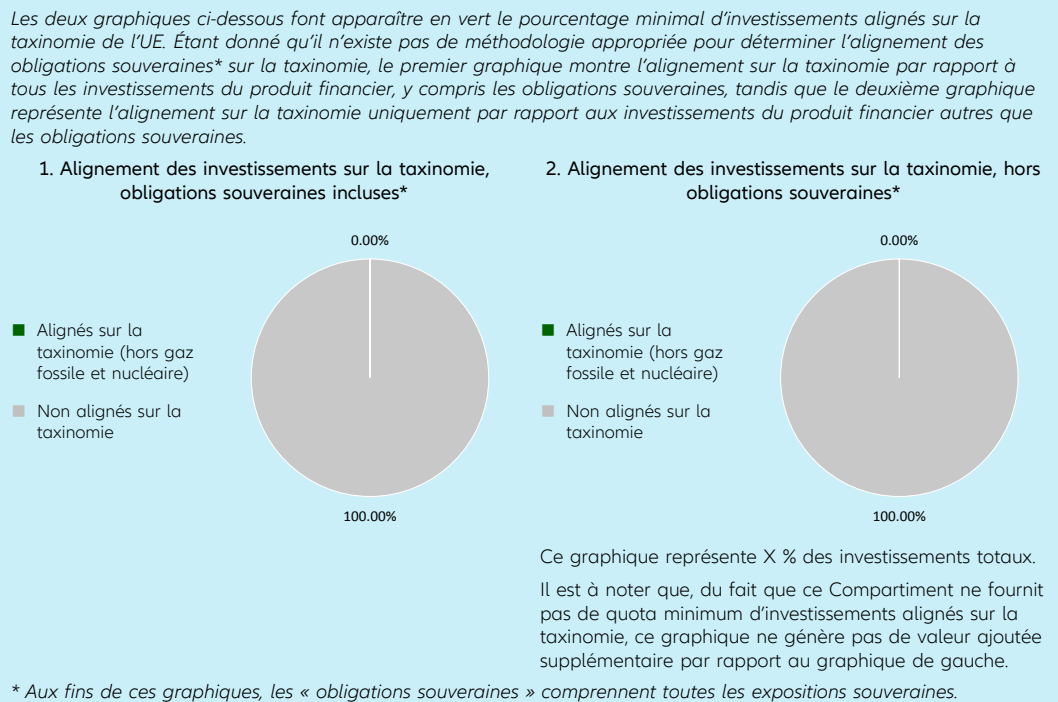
Les deux graphiques ci-dessous font apparaître en vert le pourcentage minimal d'investissements alignés sur la taxinomie de l'UE. Étant donné qu'il n'existe pas de méthodologie appropriée pour déterminer l'alignement des obligations souveraines* sur la taxinomie, le premier graphique montre l'alignement sur la taxinomie par rapport à tous les investissements du produit financier, y compris les obligations souveraines, tandis que le deuxième graphique représente l'alignement sur la taxinomie uniquement par rapport aux investissements du produit financier autres que les obligations souveraines.

1. Alignement des investissements sur la taxinomie, obligations souveraines incluses*

0.00%

Alignés sur la taxinomie (hors gaz fossile et nucléaire)

Non alignés sur la taxinomie

100.00%

2. Alignement des investissements sur la taxinomie, hors obligations souveraines*

0.00%

Alignés sur la taxinomie (hors gaz fossile et nucléaire)

Non alignés sur la taxinomie

100.00%

Ce graphique représente X % des investissements totaux.

Il est à noter que, du fait que ce Compartiment ne fournit pas de quota minimum d'investissements alignés sur la taxinomie, ce graphique ne génère pas de valeur ajoutée supplémentaire par rapport au graphique de gauche.

* Aux fins de ces graphiques, les « obligations souveraines » comprennent toutes les expositions souveraines.